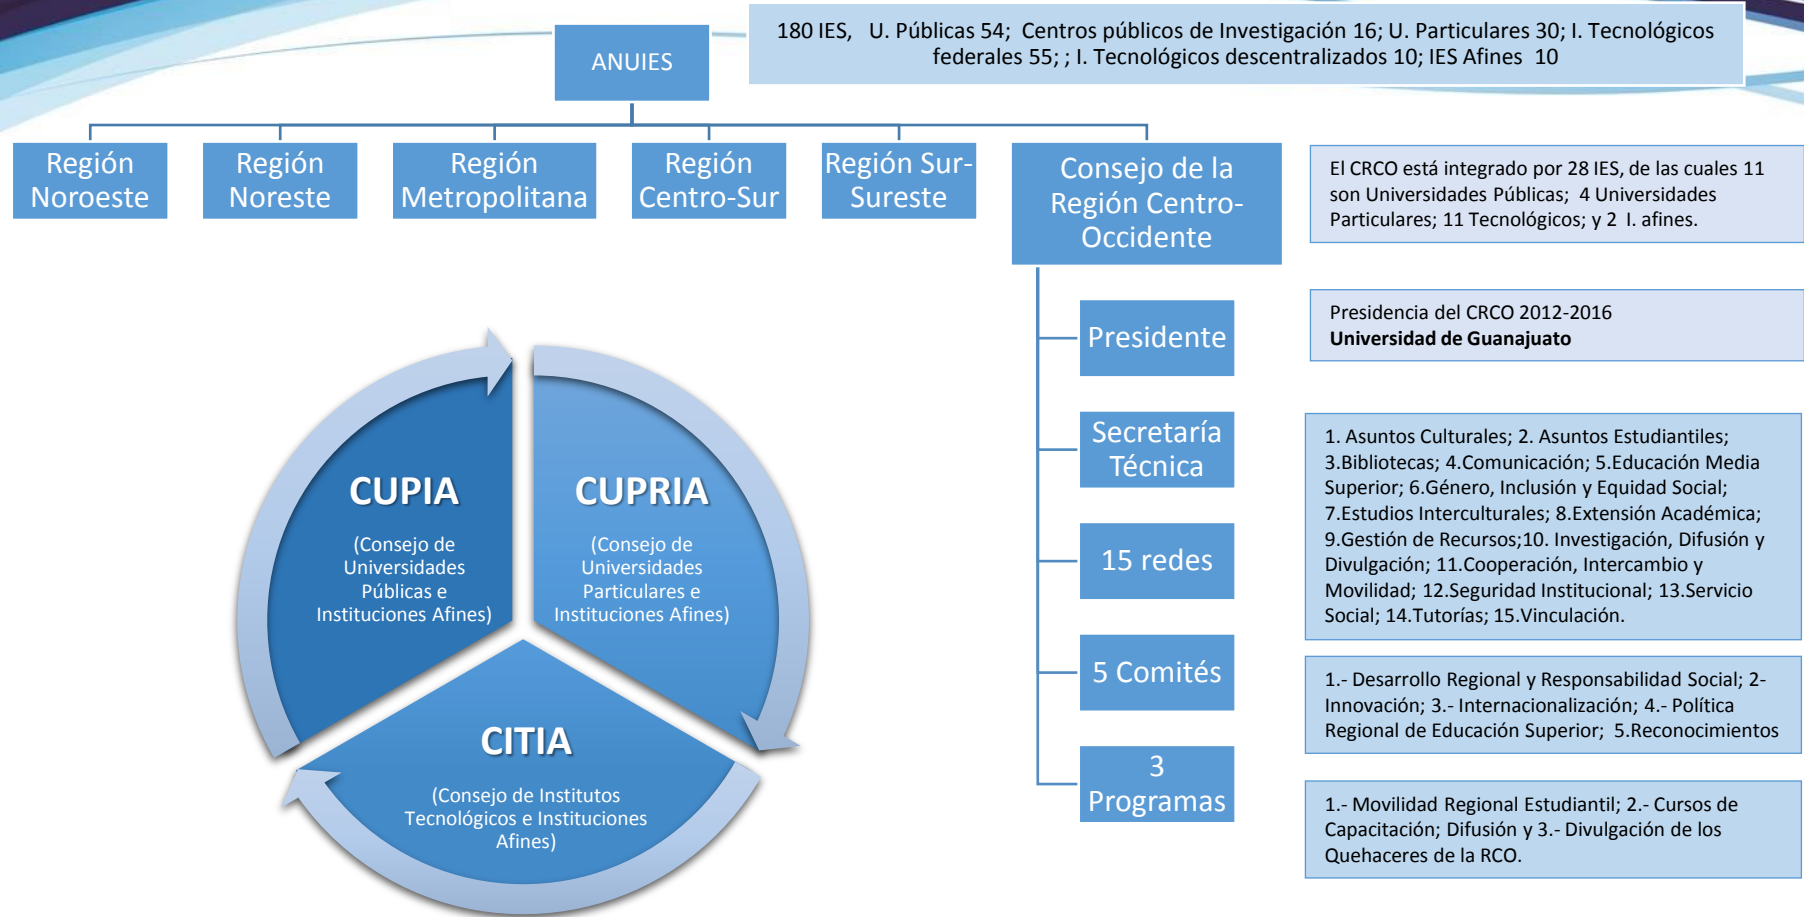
ANUIES

180 IES, U. Públicas 54; Centros públicos de Investigación 16; U. Particulares 30; I. Tecnológicos federales 55; ; I. Tecnológicos descentralizados 10; IES Afines 10

Región Noroeste

Región Noreste

Región Metropolitana

Región Centro-Sur

Región Sur-Sureste

Consejo de la Región Centro-Occidente

El CRCO está integrado por 28 IES, de las cuales 11 son Universidades Públicas; 4 Universidades Particulares; 11 Tecnológicos; y 2 I. afines.

Presidente

Presidencia del CRCO 2012-2016
**Universidad de Guanajuato**

Secretaría Técnica

15 redes

1. Asuntos Culturales; 2. Asuntos Estudiantiles; 3.Bibliotecas; 4.Comunicación; 5.Educación Media Superior; 6.Género, Inclusión y Equidad Social; 7.Estudios Interculturales; 8.Extensión Académica; 9.Gestión de Recursos;10. Investigación, Difusión y Divulgación; 11.Cooperación, Intercambio y Movilidad; 12.Seguridad Institucional; 13.Servicio Social; 14.Tutorías; 15.Vinculación.

5 Comités

1.- Desarrollo Regional y Responsabilidad Social; 2- Innovación; 3.- Internacionalización; 4.- Política Regional de Educación Superior; 5.Reconocimientos

3 Programas

1.- Movilidad Regional Estudiantil; 2.- Cursos de Capacitación; Difusión y 3.- Divulgación de los Quehaceres de la RCO.

CUPIA
(Consejo de Universidades Públicas e Instituciones Afines)

CUPRIA
(Consejo de Universidades Particulares e Instituciones Afines)

CITIA
(Consejo de Institutos Tecnológicos e Instituciones Afines)